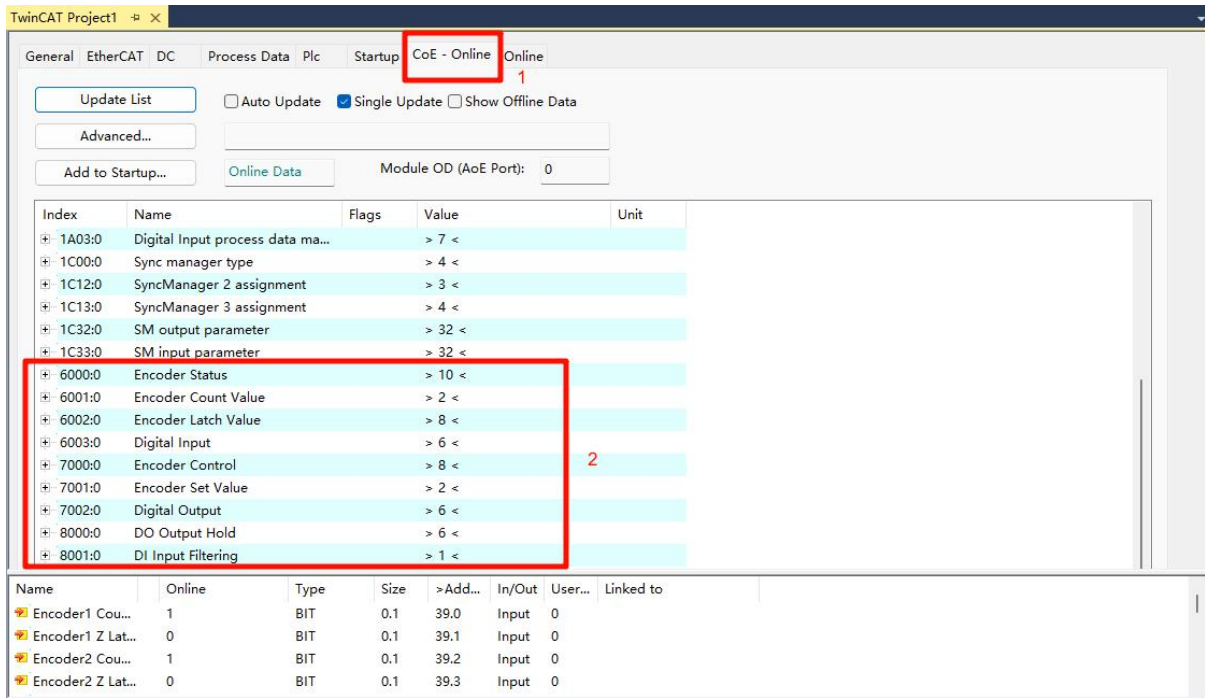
TwinCAT Project1 ⊣ ×

General EtherCAT DC Process Data Plc Startup CoE - Online Online

1

Update List
Auto Update
Single Update
Show Offline Data

Advanced...

Add to Startup...
Online Data
Module OD (AoE Port): 0

| Index | Name | Flags | Value | Unit |
|---|---|---|---|---|
| 1A03:0 | Digital Input process data ma... | | > 7 < | |
| 1C00:0 | Sync manager type | | > 4 < | |
| 1C12:0 | SyncManager 2 assignment | | > 3 < | |
| 1C13:0 | SyncManager 3 assignment | | > 4 < | |
| 1C32:0 | SM output parameter | | > 32 < | |
| 1C33:0 | SM input parameter | | > 32 < | |
| 6000:0 | Encoder Status | | > 10 < | |
| 6001:0 | Encoder Count Value | | > 2 < | |
| 6002:0 | Encoder Latch Value | | > 8 < | |
| 6003:0 | Digital Input | | > 6 < | |
| 7000:0 | Encoder Control | | > 8 < | |
| 7001:0 | Encoder Set Value | | > 2 < | |
| 7002:0 | Digital Output | | > 6 < | |
| 8000:0 | DO Output Hold | | > 6 < | |
| 8001:0 | DI Input Filtering | | > 1 < | |

2

| Name | Online | Type | Size | >Add... | In/Out | User... | Linked to |
|---|---|---|---|---|---|---|---|
| Encoder1 Cou... | 1 | BIT | 0.1 | 39.0 | Input | 0 | |
| Encoder1 Z Lat... | 0 | BIT | 0.1 | 39.1 | Input | 0 | |
| Encoder2 Cou... | 1 | BIT | 0.1 | 39.2 | Input | 0 | |
| Encoder2 Z Lat... | 0 | BIT | 0.1 | 39.3 | Input | 0 | |